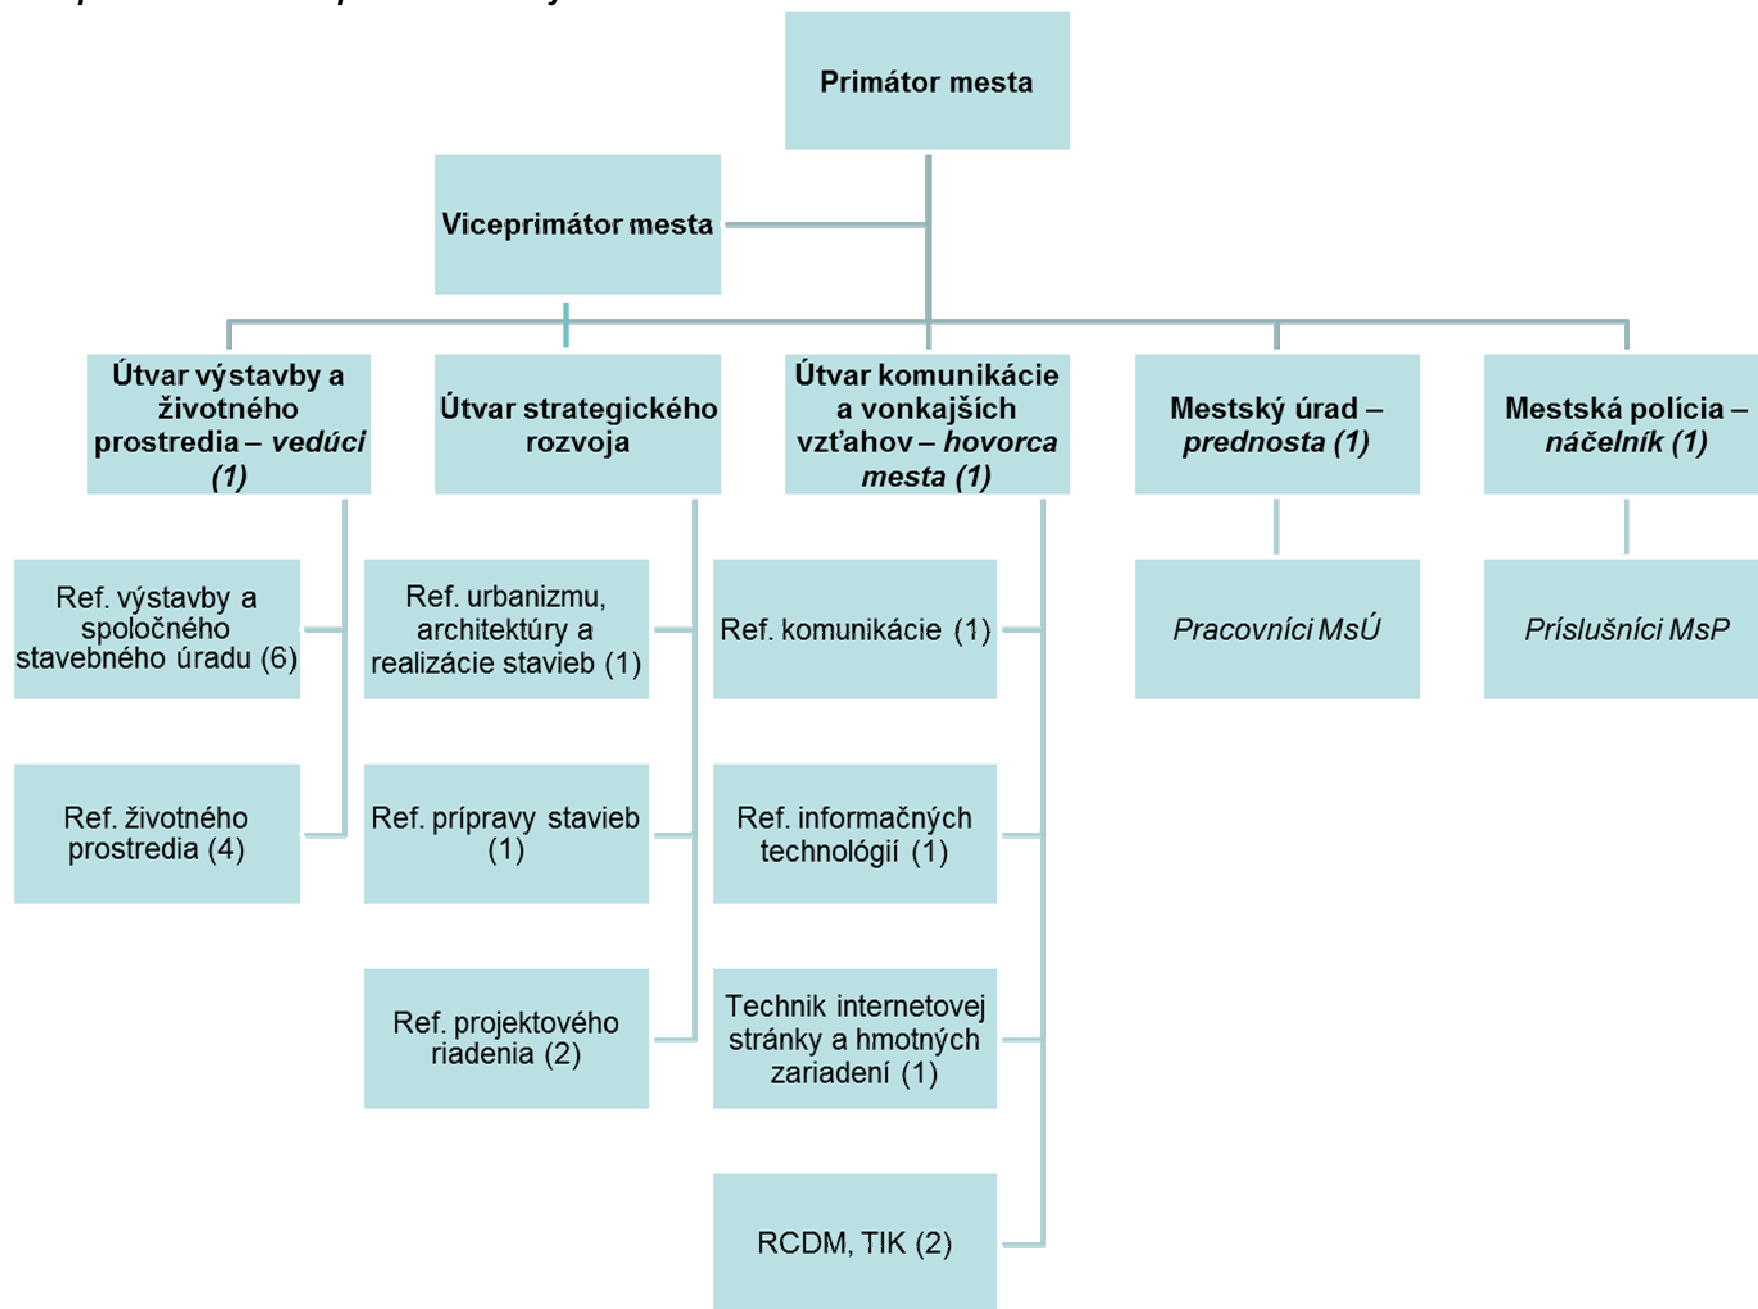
Primátor mesta

Viceprimátor mesta

Útvar výstavby a životného prostredia – *vedúci (1)*

Útvar strategického rozvoja

Útvar komunikácie a vonkajších vzťahov – *hovorca mesta (1)*

Mestský úrad – *prednosta (1)*

Mestská polícia – *náčelník (1)*

Ref. výstavby a spoločného stavebného úradu (6)

Ref. životného prostredia (4)

Ref. urbanizmu, architektúry a realizácie stavieb (1)

Ref. prípravy stavieb (1)

Ref. projektového riadenia (2)

Ref. komunikácie (1)

Ref. informačných technológií (1)

Technik internetovej stránky a hmotných zariadení (1)

RCDM, TIK (2)

*Pracovníci MsÚ*

*Príslušníci MsP*